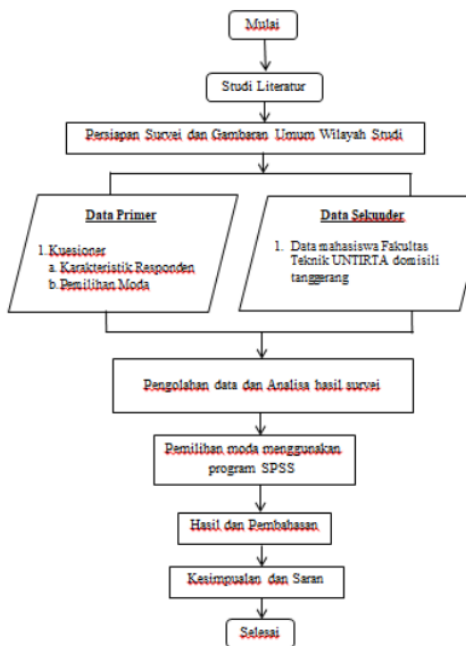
Mulai

Studi Literatur

Persiapan Survei dan Gambaran Umum Wilayah Studi

Data Primer

1. Kuesioner
a. Karakteristik Responden
b. Pemilihan Moda

Data Sekunder

1. Data mahasiswa Fakultas Teknik UNTIRTA domisili tanggerang

Pengolahan data dan Analisa hasil survei

Pemilihan moda menggunakan program SPSS

Hasil dan Pembahasan

Kesimpualan dan Saran

Selesai